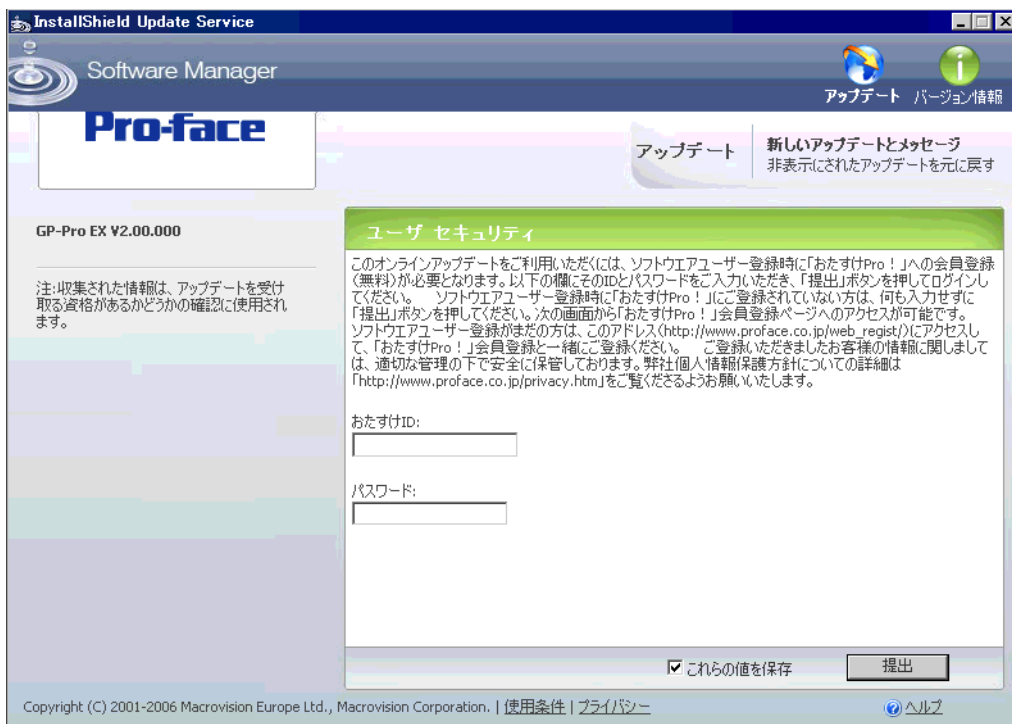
InstallShield Update Service

Software Manager

アップデート バージョン情報

Pro-face

アップデート

新しいアップデートとメッセージ
非表示にされたアップデートを元に戻す

GP-Pro EX V2.00.000

注:収集された情報は、アップデートを受け取る資格があるかどうかの確認に使用されます。

ユーザ セキュリティ

このオンラインアップデートをご利用いただくには、ソフトウエアユーザー登録時に「おたすけPro！」への会員登録(無料)が必要となります。以下の欄にそのIDとパスワードをご入力いただき、「提出」ボタンを押してログインしてください。　ソフトウエアユーザー登録時に「おたすけPro！」にご登録されていない方は、何も入力せずに「提出」ボタンを押してください。次の画面から「おたすけPro！」会員登録ページへのアクセスが可能です。
ソフトウエアユーザー登録がまだの方は、このアドレス(http://www.proface.co.jp/web_regist/)にアクセスして、「おたすけPro！」会員登録と一緒にご登録ください。　ご登録いただきましたお客様の情報に関しましては、適切な管理の下で安全に保管しております。弊社個人情報保護方針についての詳細は「http://www.proface.co.jp/privacy.htm」をご覧くださるようお願いいたします。

おたすけID:

パスワード:

☑ これらの値を保存

提出

Copyright (C) 2001-2006 Macrovision Europe Ltd., Macrovision Corporation. | 使用条件 | プライバシー

ヘルプ